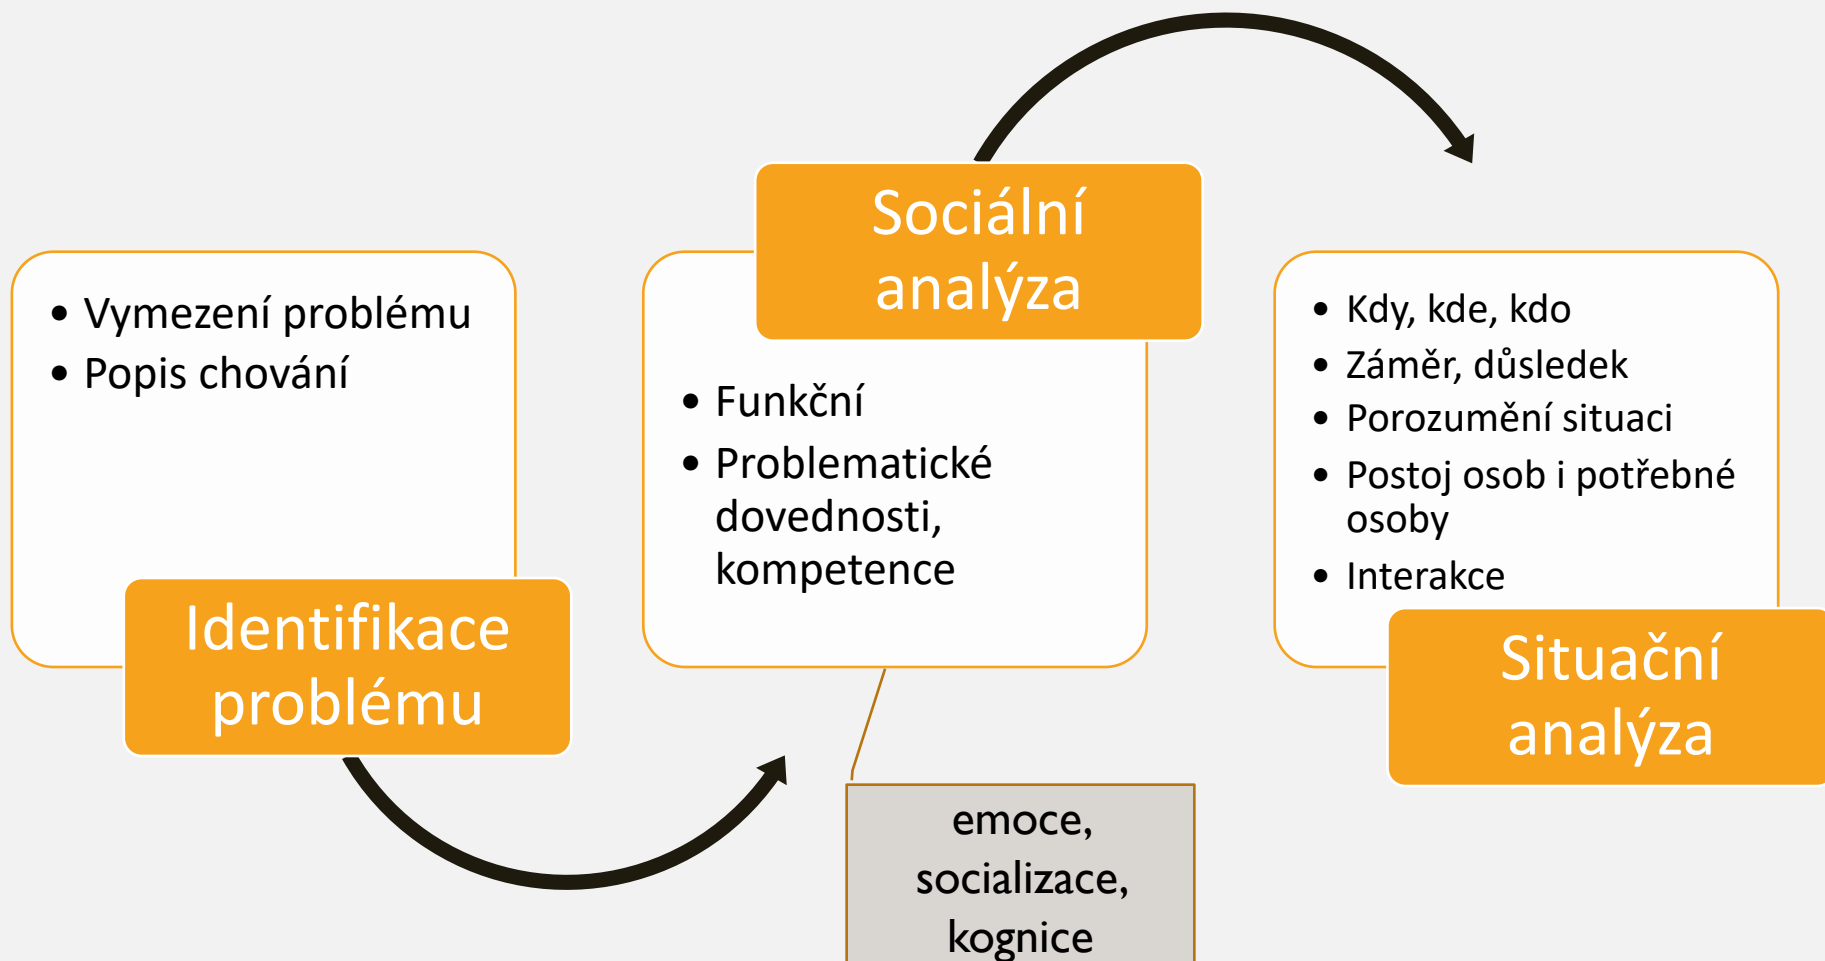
- Vymezení problému
- Popis chování

Identifikace problému

Sociální analýza

- Funkční
- Problematické dovednosti, kompetence

emoce, socializace, kognice

- Kdy, kde, kdo
- Záměr, důsledek
- Porozumění situaci
- Postoj osob i potřebné osoby
- Interakce

Situační analýza